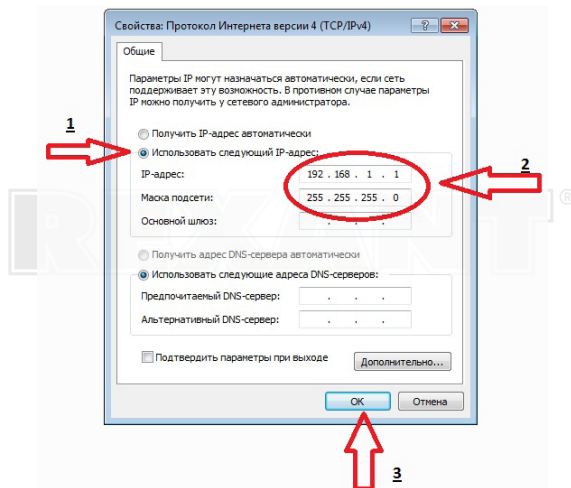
Свойства: Протокол Интернета версии 4 (TCP/IPv4)

?

Общие

Параметры IP могут назначаться автоматически, если сеть поддерживает эту возможность. В противном случае параметры IP можно получить у сетевого администратора.

1

Получить IP-адрес автоматически

Использовать следующий IP-адрес:

2

IP-адрес: 192 . 168 . 1 . 1

Маска подсети: 255 . 255 . 255 . 0

Основной шлюз: . . .

Получить адрес DNS-сервера автоматически

Использовать следующие адреса DNS-серверов:

Предпочитаемый DNS-сервер: . . .

Альтернативный DNS-сервер: . . .

Подтвердить параметры при выходе

Дополнительно...

OK

Отмена

3